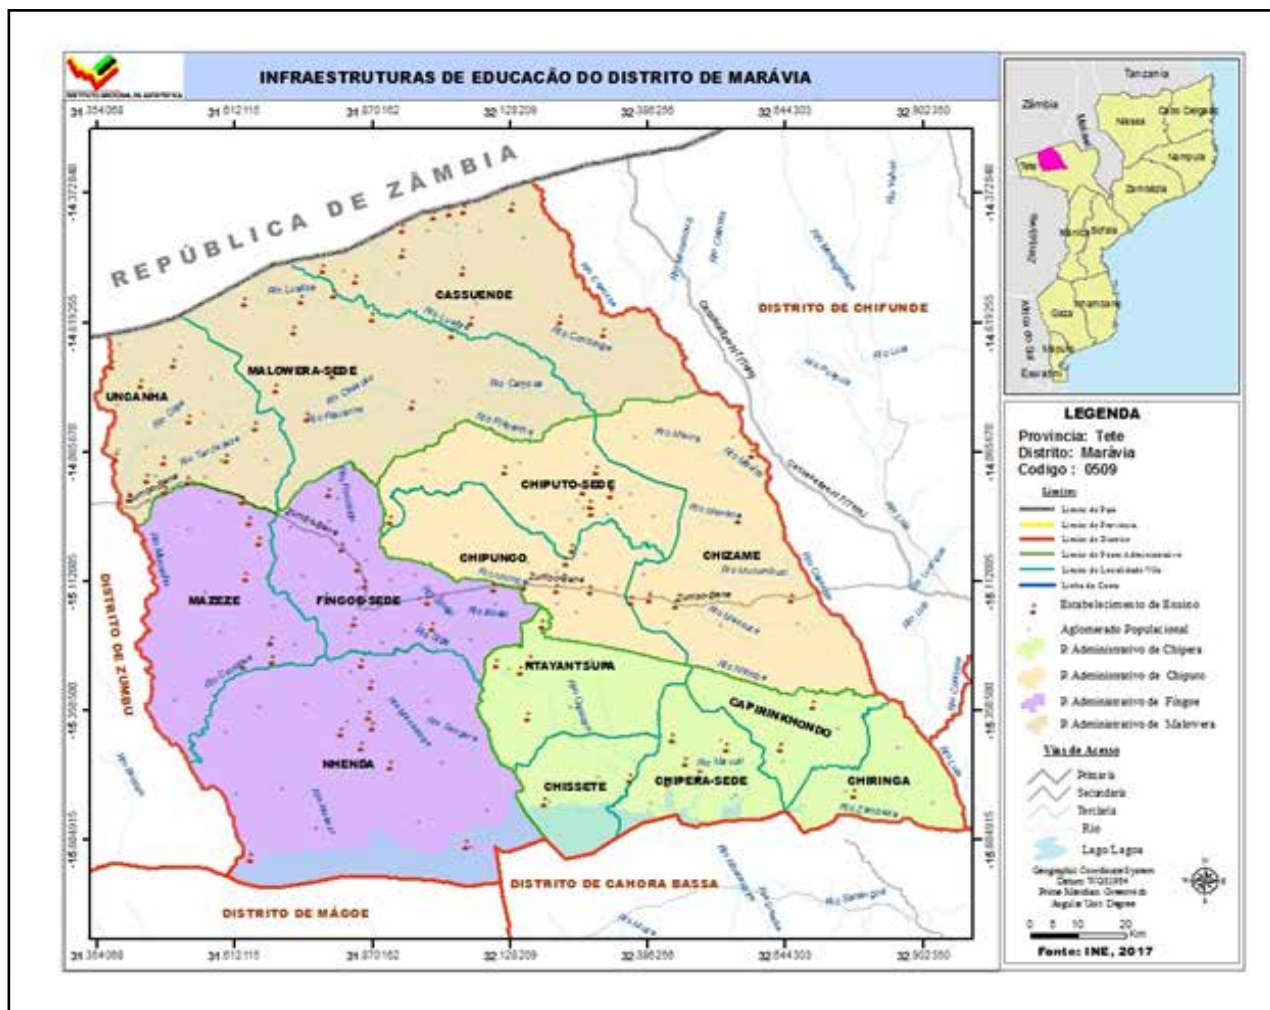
INSTITUTO NACIONAL DE ESTATÍSTICA

INFRAESTRUTURAS DE EDUCACÃO DO DISTRITO DE MARÁVIA

31.354068 31.612115 31.870162 32.128209 32.386256 32.644303 32.902350

-14.372840 -14.619255 -14.865670 -15.112085 -15.358500 -15.604915

REPÚBLICA DE ZÂMBIA

DISTRITO DE CHIFUNDE

DISTRITO DE ZUMBU

DISTRITO DE CAHORA BASSA

DISTRITO DE MÁGOE

CASSUENDE

MALOWERA-SEDE

UNGANHA

CHIPUTO-SEDE

CHIPUNGO

CHIZAME

MAZEZE

FÍNGOE-SEDE

NTAYANTSUPA

CAPIRINKHONDO

NHENDA

CHISSETE

CHIPERA-SEDE

CHIRINGA

Tanzania

Zâmbia

Malawi

Niassa

Cabo Delgado

Nampula

Tete

Zambézia

Zimbabwe

Manica

Sofala

Inhambane

Gaza

Maputo

Eswatini

Africa do Sul

LEGENDA

Provincia: Tete
Distrito: Marávia
Codigo: 0509

Limites

Limite de País
Limite de Provincia
Limite de Distrito
Limite de Posto Administrativo
Limite de Localidade/Vila
Linha de Costa

Estabelecimento de Ensino

Aglomerado Populacional

P. Administrativo de Chipera

P. Administrativo de Chiputo

P. Administrativo de Fíngoe

P. Administrativo de Malowera

Vias de Acesso

Primaria
Secundaria
Terciaria
Rio
Lago/Lagoa

Geographic Coordinate System
Datum: WGS1984
Prime Meridian: Greenwich
Angular Unit: Degree

0 5 10 20 Km

Fonte: INE, 2017